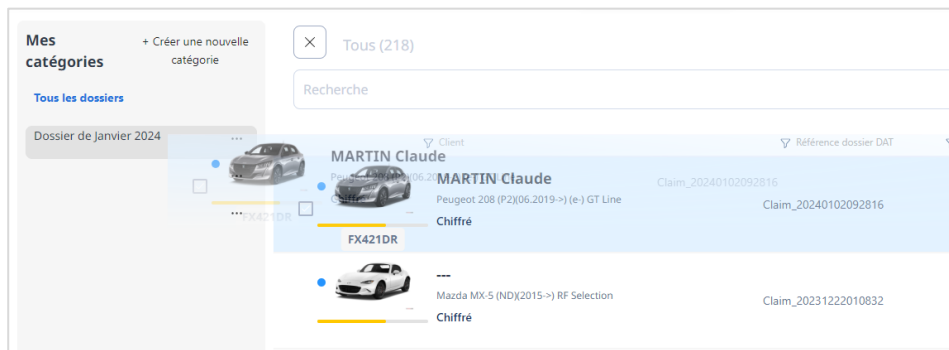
Mes catégories

+ Créer une nouvelle catégorie

Tous les dossiers

Dossier de Janvier 2024 ...

Tous (218)

Recherche

Client

Référence dossier DAT

MARTIN Claude

Peugeot 208 (P2)(06.20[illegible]

Claim_20240102092816

FX421DR

...

MARTIN Claude

Peugeot 208 (P2)(06.2019->) (e-) GT Line

Chiffré

FX421DR

Claim_20240102092816

---

Mazda MX-5 (ND)(2015->) RF Selection

Chiffré

Claim_20231222010832